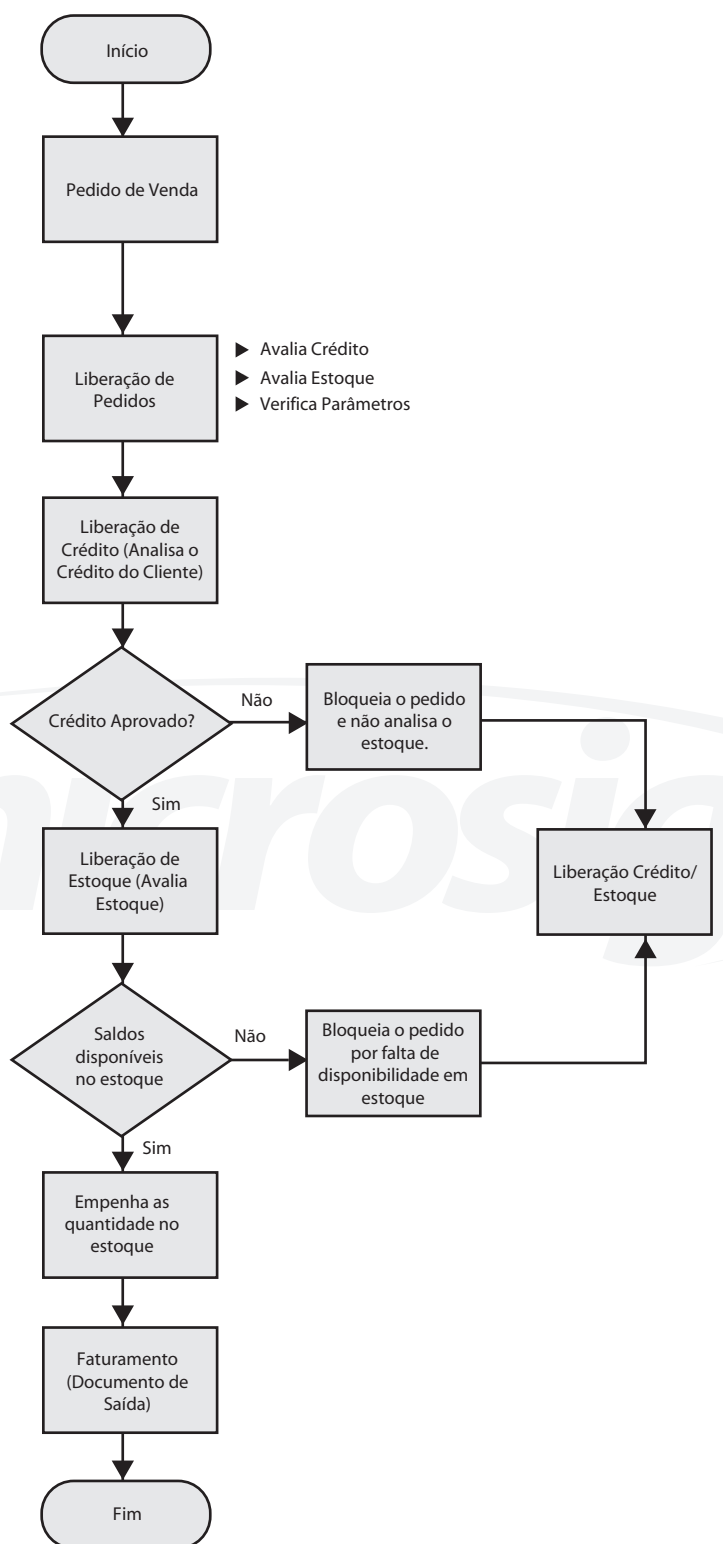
Início

Pedido de Venda

Liberação de Pedidos

Avalia Crédito
Avalia Estoque
Verifica Parâmetros

Liberação de Crédito (Analisa o Crédito do Cliente)

Crédito Aprovado?

Não

Bloqueia o pedido e não analisa o estoque.

Sim

Liberação de Estoque (Avalia Estoque)

Liberação Crédito/ Estoque

Saldos disponíveis no estoque

Não

Bloqueia o pedido por falta de disponibilidade em estoque

Sim

Empenha as quantidade no estoque

Faturamento (Documento de Saída)

Fim

microsiga